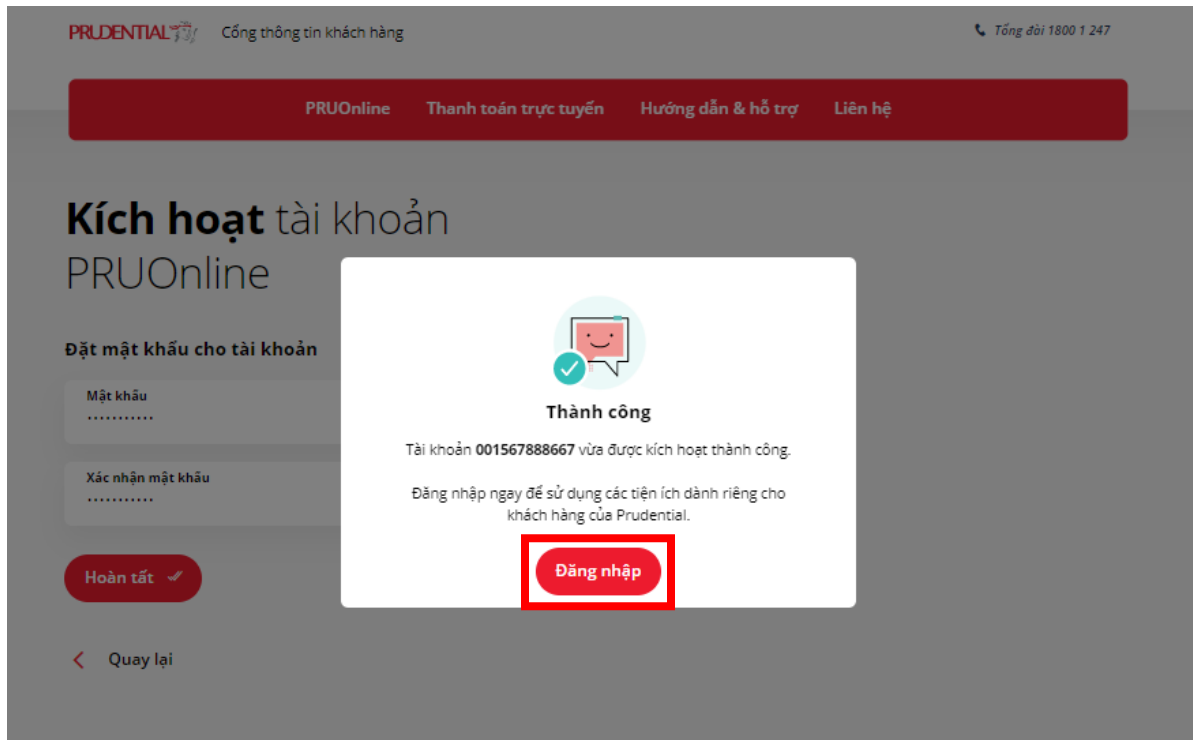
PRUDENTIAL Cổng thông tin khách hàng

Tổng đài 1800 1 247

PRUOnline Thanh toán trực tuyến Hướng dẫn & hỗ trợ Liên hệ

**Kích hoạt** tài khoản PRUOnline

Đặt mật khẩu cho tài khoản

Mật khẩu
•••••••••••

Xác nhận mật khẩu
•••••••••••

Hoàn tất

Quay lại

Thành công

Tài khoản **001567888667** vừa được kích hoạt thành công.

Đăng nhập ngay để sử dụng các tiện ích dành riêng cho khách hàng của Prudential.

Đăng nhập